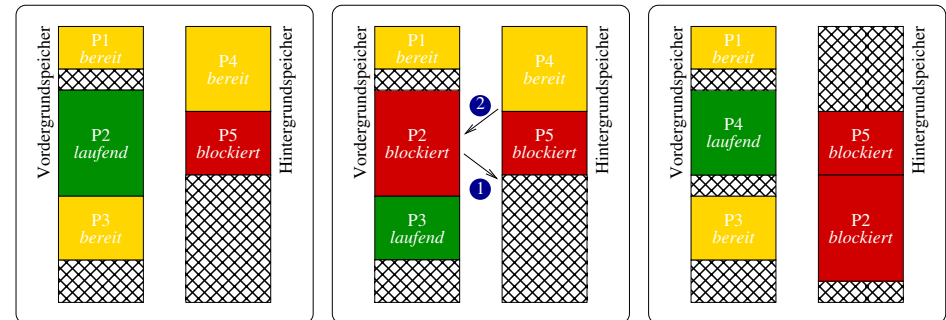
Vordergrundspeicher

P1
bereit

P2
laufend

P3
bereit

P4
bereit

P5
blockiert

Hintergrundspeicher

Vordergrundspeicher

P1
bereit

P2
blockiert

P3
laufend

2

1

P4
bereit

P5
blockiert

Hintergrundspeicher

Vordergrundspeicher

P1
bereit

P4
laufend

P3
bereit

P5
blockiert

P2
blockiert

Hintergrundspeicher